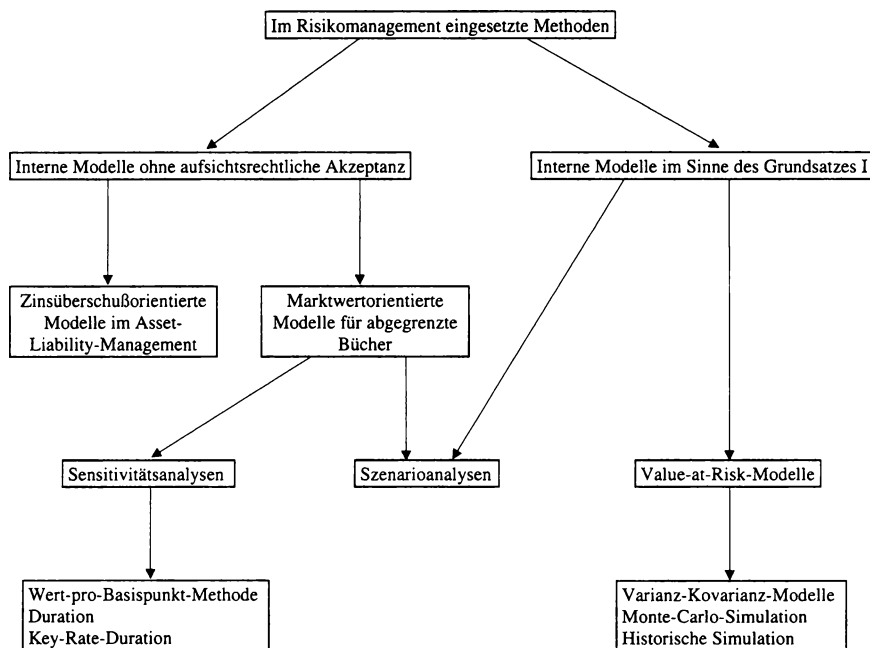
Im Risikomanagement eingesetzte Methoden

Interne Modelle ohne aufsichtsrechtliche Akzeptanz

Interne Modelle im Sinne des Grundsatzes I

Zinsüberschußorientierte Modelle im Asset-Liability-Management

Marktwertorientierte Modelle für abgegrenzte Bücher

Sensitivitätsanalysen

Szenarioanalysen

Value-at-Risk-Modelle

Wert-pro-Basispunkt-Methode
Duration
Key-Rate-Duration

Varianz-Kovarianz-Modelle
Monte-Carlo-Simulation
Historische Simulation